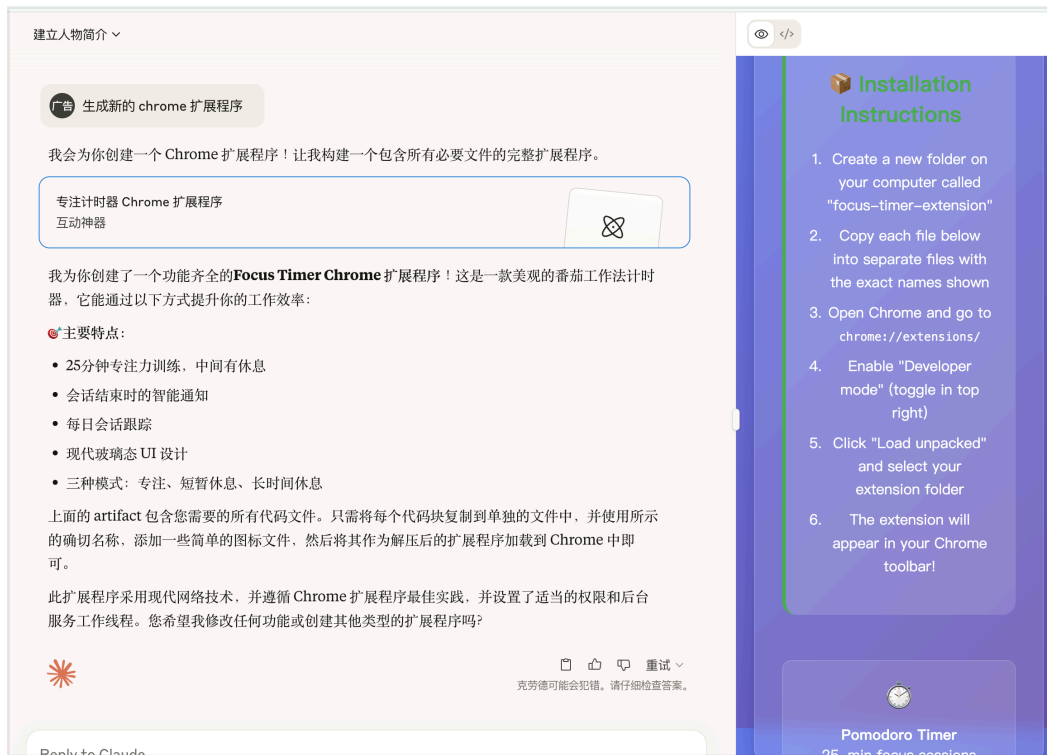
建立人物简介 ⌄

广告 生成新的 chrome 扩展程序

我会为你创建一个 Chrome 扩展程序！让我构建一个包含所有必要文件的完整扩展程序。

专注计时器 Chrome 扩展程序
互动神器

我为你创建了一个功能齐全的**Focus Timer Chrome** 扩展程序！这是一款美观的番茄工作法计时器，它能通过以下方式提升你的工作效率：

🎯主要特点：

- 25分钟专注力训练，中间有休息
- 会话结束时的智能通知
- 每日会话跟踪
- 现代玻璃态 UI 设计
- 三种模式：专注、短暂休息、长时间休息

上面的 artifact 包含您需要的所有代码文件。只需将每个代码块复制到单独的文件中，并使用所示的确切名称，添加一些简单的图标文件，然后将其作为解压后的扩展程序加载到 Chrome 中即可。

此扩展程序采用现代网络技术，并遵循 Chrome 扩展程序最佳实践，并设置了适当的权限和后台服务工作线程。您希望我修改任何功能或创建其他类型的扩展程序吗?

重试 ⌄
克劳德可能会犯错。请仔细检查答案。

Reply to Claude...

📦 Installation Instructions

1. Create a new folder on your computer called "focus-timer-extension"
2. Copy each file below into separate files with the exact names shown
3. Open Chrome and go to chrome://extensions/
4. Enable "Developer mode" (toggle in top right)
5. Click "Load unpacked" and select your extension folder
6. The extension will appear in your Chrome toolbar!

⏱️
Pomodoro Timer
25-min focus sessions